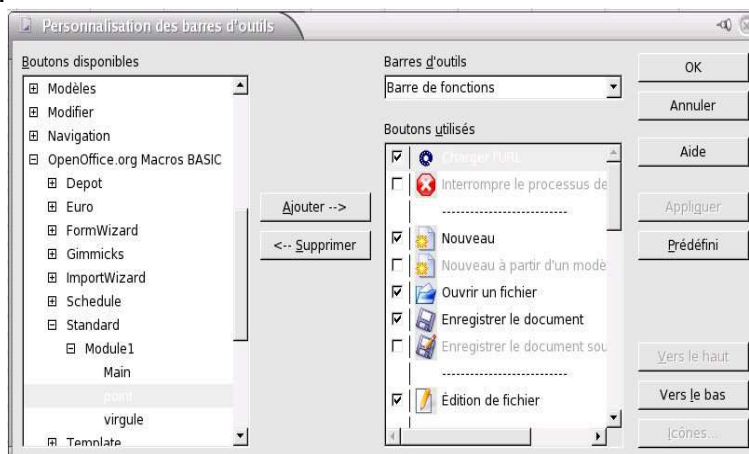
Personnalisation des barres d'outils

Boutons disponibles
⊞ Modèles
⊞ Modifier
⊞ Navigation
⊟ OpenOffice.org Macros BASIC
⊞ Depot
⊞ Euro
⊞ FormWizard
⊞ Gimmicks
⊞ ImportWizard
⊞ Schedule
⊟ Standard
⊟ Module1
Main
point
virgule
⊞ Template

Ajouter -->
<-- Supprimer

Barres d'outils
Barre de fonctions

Boutons utilisés
Charger l'URL
Interrompre le processus de
------------------------
Nouveau
Nouveau à partir d'un modè
Ouvrir un fichier
Enregistrer le document
Enregistrer le document sou
------------------------
Édition de fichier

OK
Annuler
Aide
Appliquer
Prédéfini
Vers le haut
Vers le bas
Icônes...